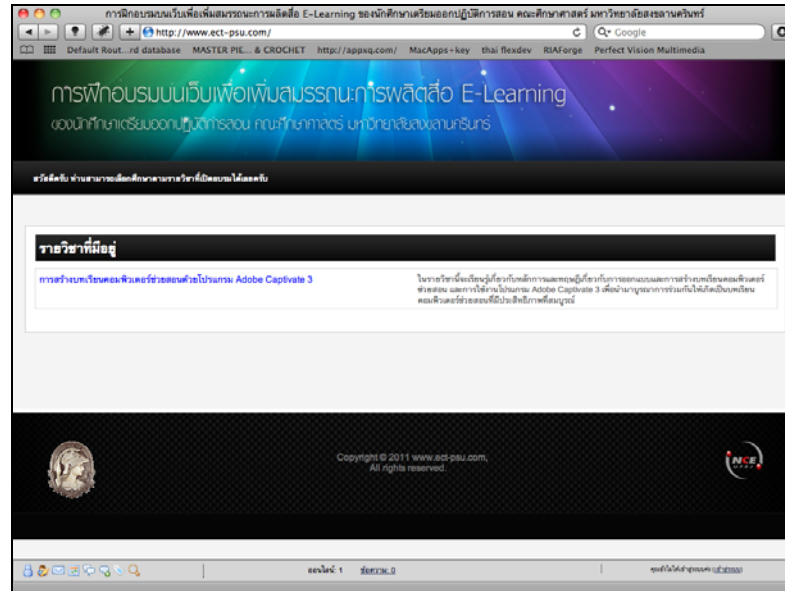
การฝึกอบรมบนเว็บเพื่อเพิ่มสมรรถนะการผลิตสื่อ E-Learning ของนักศึกษาเตรียมออกปฏิบัติการสอน คณะศึกษาศาสตร์ มหาวิทยาลัยสงขลานครินทร์

http://www.ect-psu.com/

Google

Default Rout...rd database MASTER PIE... & CROCHET http://appxq.com/ MacApps+key thai flexdev RIAForge Perfect Vision Multimedia

การฝึกอบรมบนเว็บเพื่อเพิ่มสมรรถนะการผลิตสื่อ E-Learning

ของนักศึกษาเตรียมออกปฏิบัติการสอน คณะศึกษาศาสตร์ มหาวิทยาลัยสงขลานครินทร์

สวัสดีครับ ท่านสามารถเลือกศึกษาตามรายวิชาที่เปิดอบรมได้เลยครับ

รายวิชาที่มีอยู่

การสร้างบทเรียนคอมพิวเตอร์ช่วยสอนด้วยโปรแกรม Adobe Captivate 3

ในรายวิชานี้จะเรียนรู้เกี่ยวกับหลักการและทฤษฎีเกี่ยวกับการออกแบบและการสร้างบทเรียนคอมพิวเตอร์ช่วยสอน และการใช้งานโปรแกรม Adobe Captivate 3 เพื่อนำมาบูรณาการร่วมกันให้เกิดเป็นบทเรียนคอมพิวเตอร์ช่วยสอนที่มีประสิทธิภาพที่สมบูรณ์

Copyright © 2011 www.ect-psu.com,
All rights reserved.

NCE

ออนไลน์: 1 ข้อความ: 0

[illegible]